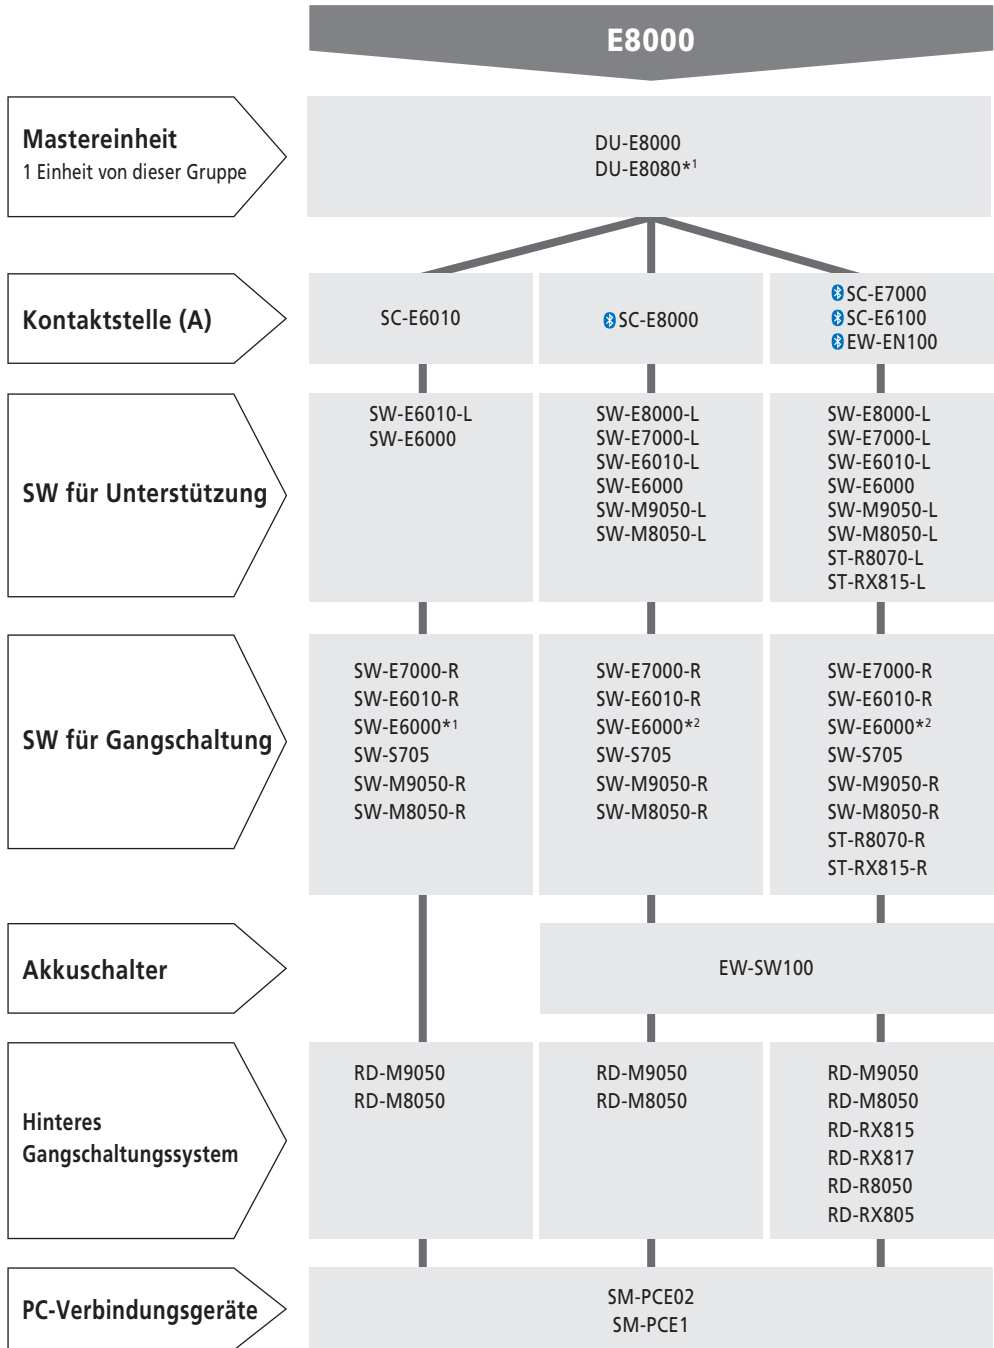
E8000

Mastereinheit
1 Einheit von dieser Gruppe

DU-E8000
DU-E8080*1

Kontaktstelle (A)

SC-E6010

SC-E8000

SC-E7000
SC-E6100
EW-EN100

SW für Unterstützung

SW-E6010-L
SW-E6000

SW-E8000-L
SW-E7000-L
SW-E6010-L
SW-E6000
SW-M9050-L
SW-M8050-L

SW-E8000-L
SW-E7000-L
SW-E6010-L
SW-E6000
SW-M9050-L
SW-M8050-L
ST-R8070-L
ST-RX815-L

SW für Gangschaltung

SW-E7000-R
SW-E6010-R
SW-E6000*1
SW-S705
SW-M9050-R
SW-M8050-R

SW-E7000-R
SW-E6010-R
SW-E6000*2
SW-S705
SW-M9050-R
SW-M8050-R

SW-E7000-R
SW-E6010-R
SW-E6000*2
SW-S705
SW-M9050-R
SW-M8050-R
ST-R8070-R
ST-RX815-R

Akkuschalter

EW-SW100

Hinteres Gangschaltungssystem

RD-M9050
RD-M8050

RD-M9050
RD-M8050

RD-M9050
RD-M8050
RD-RX815
RD-RX817
RD-R8050
RD-RX805

PC-Verbindungsgeräte

SM-PCE02
SM-PCE1